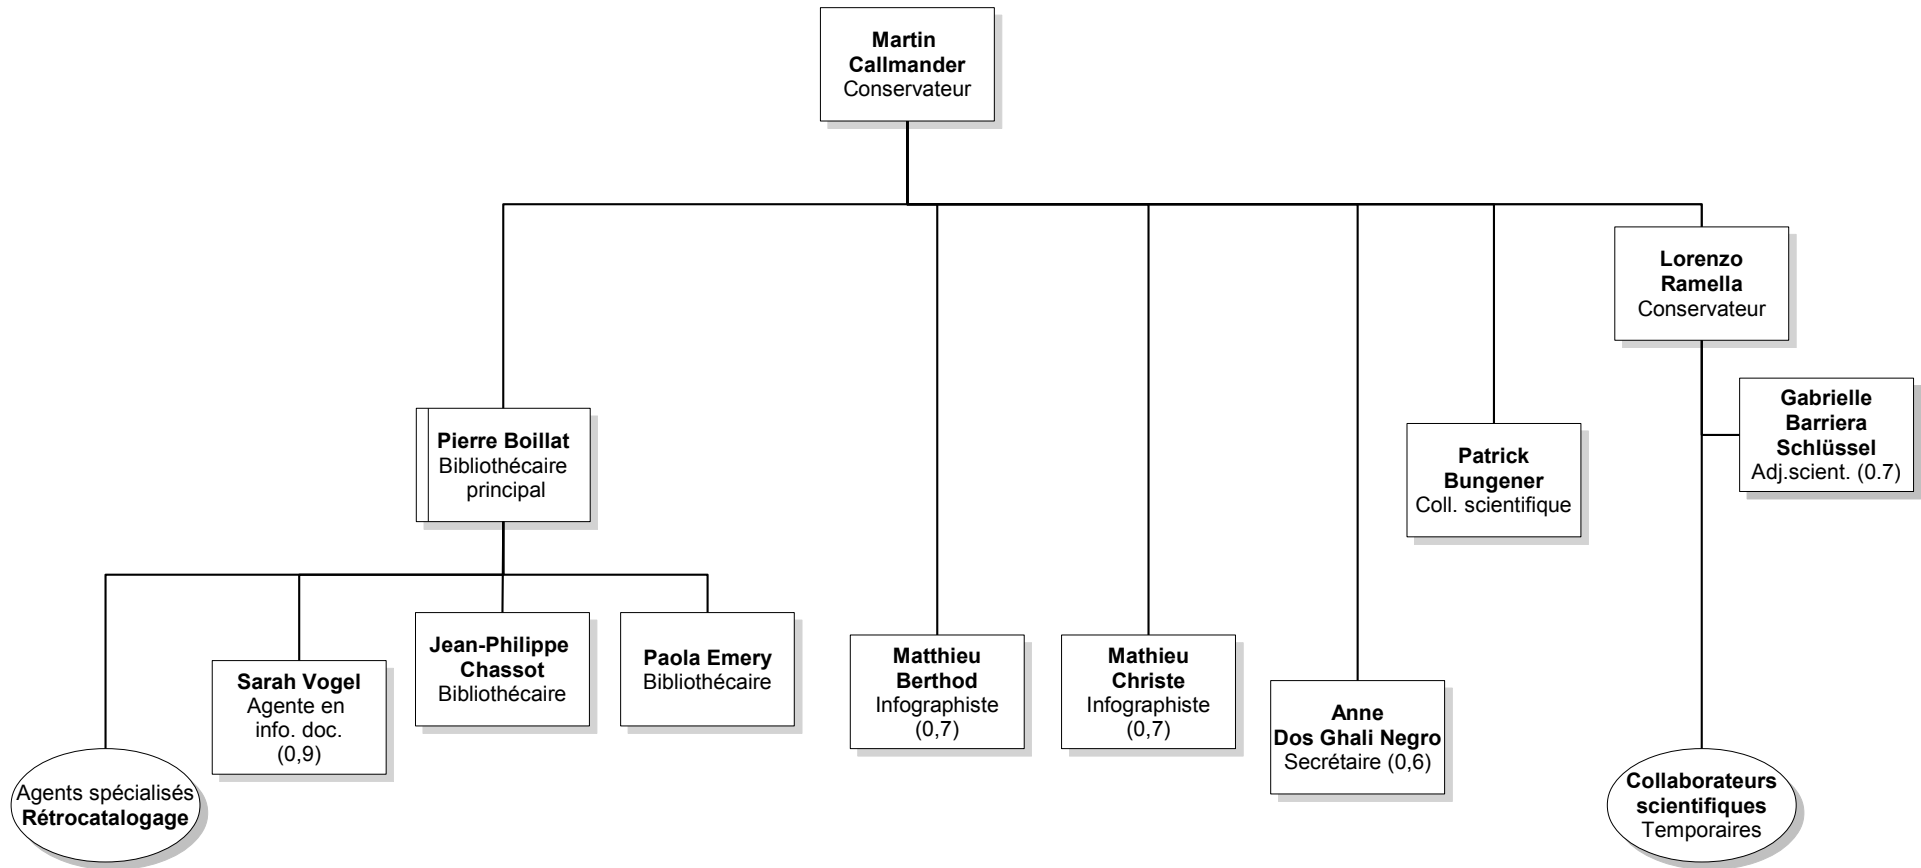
Martin Callmander
Conservateur

Pierre Boillat
Bibliothécaire principal

Matthieu Berthod
Infographiste
(0,7)

Mathieu Christe
Infographiste
(0,7)

Anne Dos Ghali Negro
Secrétaire (0,6)

Patrick Bungener
Coll. scientifique

Lorenzo Ramella
Conservateur

Gabrielle Barriera Schlüssel
Adj.scient. (0.7)

Collaborateurs scientifiques
Temporaires

Agents spécialisés
Rétrocatalogage

Sarah Vogel
Agente en info. doc.
(0,9)

Jean-Philippe Chassot
Bibliothécaire

Paola Emery
Bibliothécaire